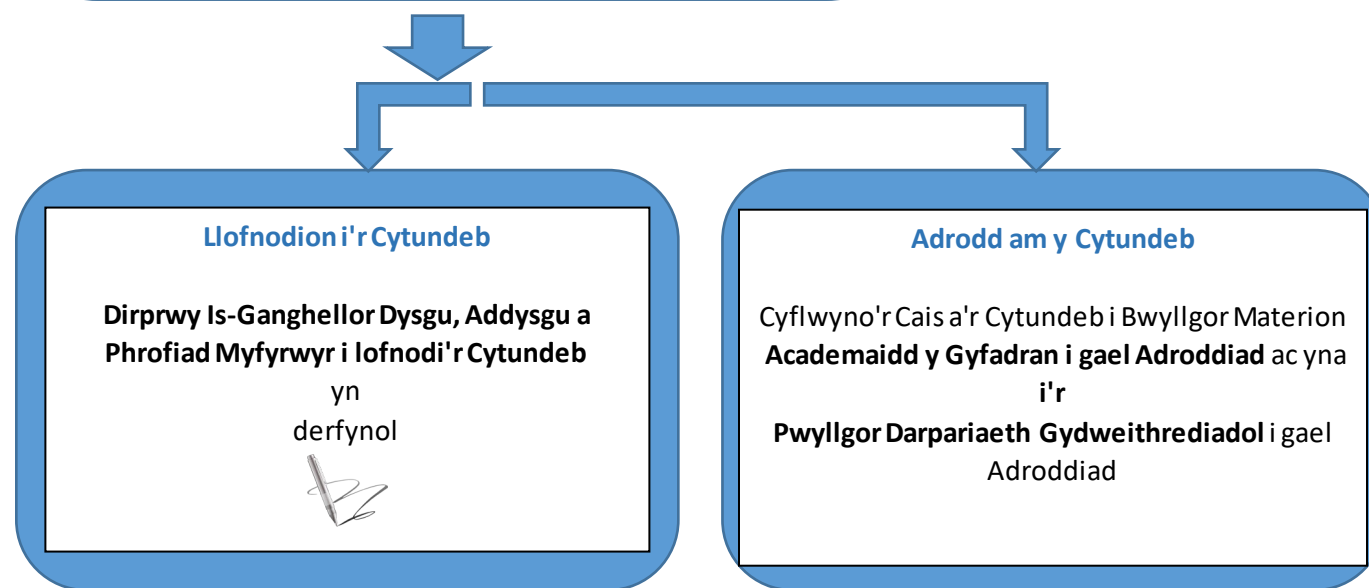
Llofnodion i'r Cytundeb

Dirprwy Is-Ganghellor Dysgu, Addysgu a Phrofiad Myfyrwyr i lofnodi'r Cytundeb yn derfynol

Adrodd am y Cytundeb

Cyflwyno'r Cais a'r Cytundeb i Bwyllgor Materion Academaidd y Gyfadran i gael Adroddiad ac yna i'r Pwyllgor Darpariaeth Gydweithrediadol i gael Adroddiad